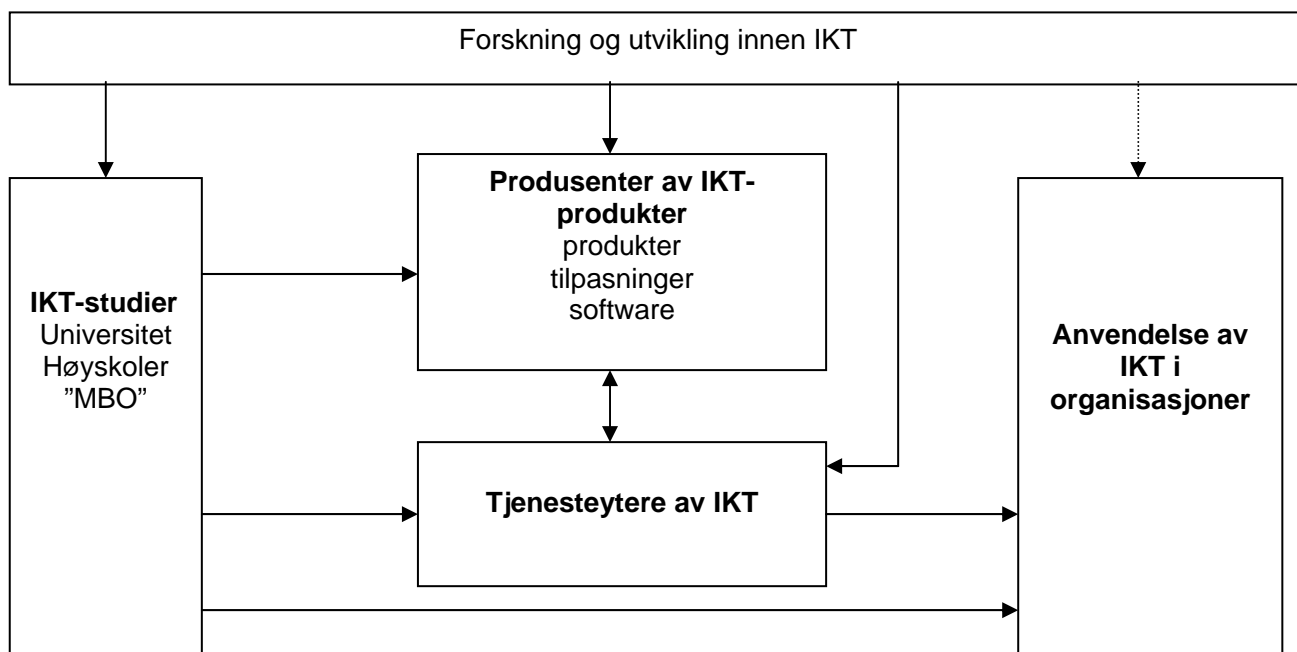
Forskning og utvikling innen IKT

**Produsenter av IKT-produkter**
produkter
tilpasninger
software

**IKT-studier**
Universitet
Høyskoler
"MBO"

**Anvendelse av IKT i organisasjoner**

**Tjenesteytere av IKT**